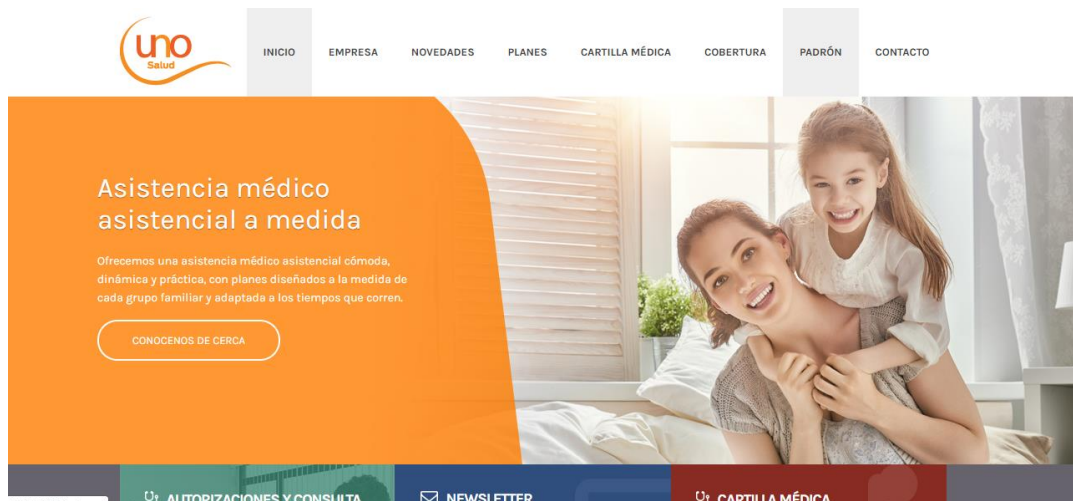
uno
Salud

INICIO EMPRESA NOVEDADES PLANES CARTILLA MÉDICA COBERTURA PADRÓN CONTACTO

Asistencia médico asistencial a medida

Ofrecemos una asistencia médico asistencial cómoda, dinámica y práctica, con planes diseñados a la medida de cada grupo familiar y adaptada a los tiempos que corren.

CONOCENOS DE CERCA

AUTORIZACIONES Y CONSULTA

NEWSLETTER

CARTILLA MÉDICA